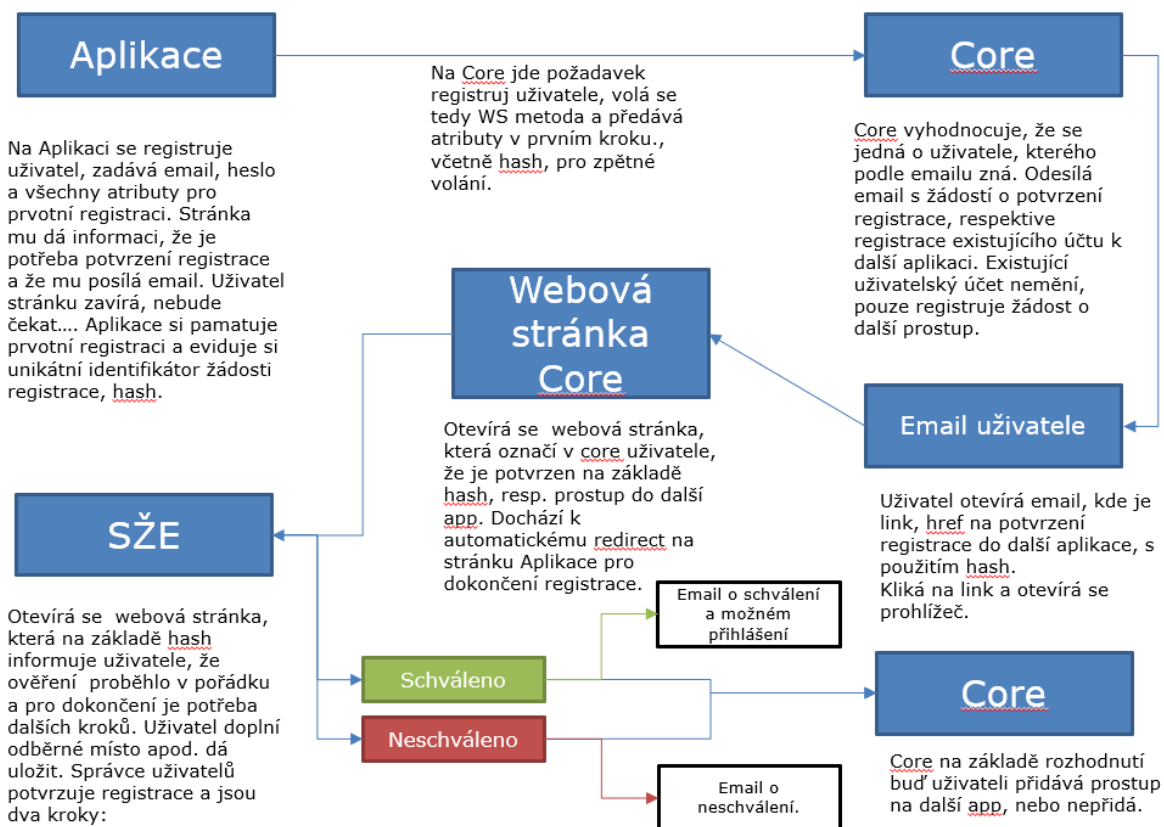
Aplikace

Na Core jde požadavek registruj uživatele, volá se tedy WS metoda a předává atributy v prvním kroku., včetně hash, pro zpětné volání.

Core

Na Aplikaci se registruje uživatel, zadává email, heslo a všechny atributy pro prvotní registraci. Stránka mu dá informaci, že je potřeba potvrzení registrace a že mu posílá email. Uživatel stránku zavírá, nebude čekat…. Aplikace si pamatuje prvotní registraci a eviduje si unikátní identifikátor žádosti registrace, hash.

Core vyhodnocuje, že se jedná o uživatele, kterého podle emailu zná. Odesílá email s žádostí o potvrzení registrace, respektive registrace existujícího účtu k další aplikaci. Existující uživatelský účet nemění, pouze registruje žádost o další prostup.

Webová stránka Core

Email uživatele

Otevírá se webová stránka, která označí v core uživatele, že je potvrzen na základě hash, resp. prostup do další app. Dochází k automatickému redirect na stránku Aplikace pro dokončení registrace.

SŽE

Uživatel otevírá email, kde je link, href na potvrzení registrace do další aplikace, s použitím hash.
Kliká na link a otevírá se prohlížeč.

Email o schválení a možném přihlášení

Otevírá se webová stránka, která na základě hash informuje uživatele, že ověření proběhlo v pořádku a pro dokončení je potřeba dalších kroků. Uživatel doplní odběrné místo apod. dá uložit. Správce uživatelů potvrzuje registrace a jsou dva kroky:

Schváleno

Neschváleno

Core

Core na základě rozhodnutí buď uživateli přidává prostup na další app, nebo nepřidá.

Email o neschválení.